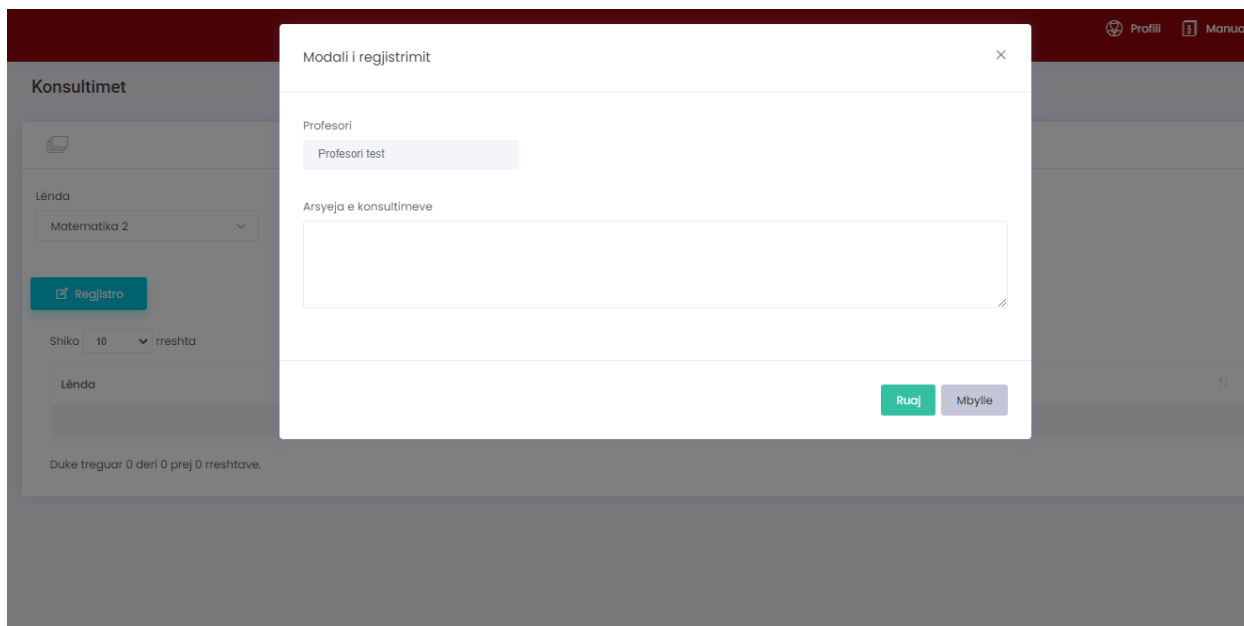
Profili Manua

Konsultimet

Lënda
Matematika 2

Regjistro

Shiko 10 rreshta

Lënda

Duke treguar 0 deri 0 prej 0 rreshtave.

Modali i regjistrimit ×

Profesori
Profesori test

Arsyeja e konsultimeve

Ruaj Mbylle